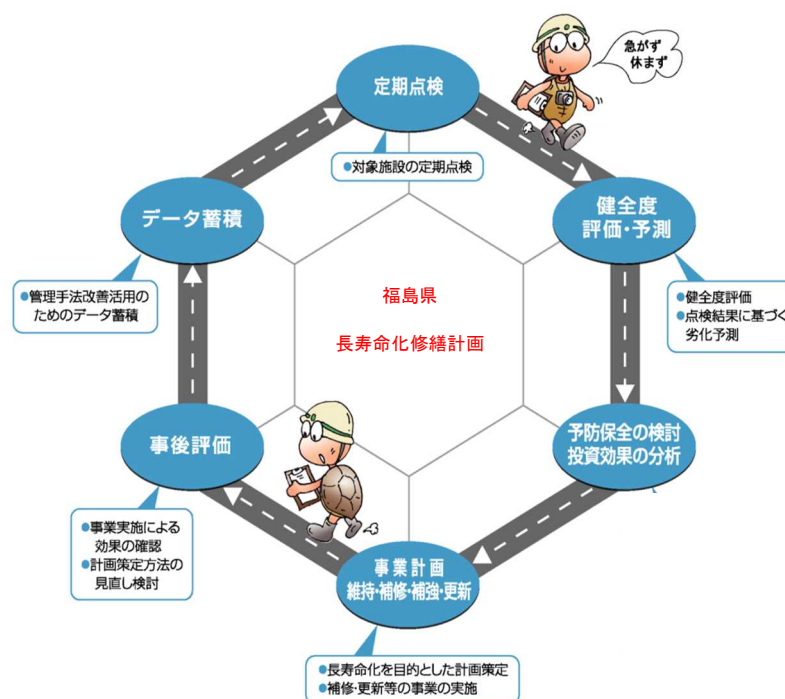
急がず
休まず

定期点検

●対象施設の定期点検

健全度
評価・予測

●健全度評価
●点検結果に基づく
劣化予測

予防保全の検討
投資効果の分析

事業計画
維持・補修・補強・更新

●長寿命化を目的とした計画策定
●補修・更新等の事業の実施

事後評価

●事業実施による
効果の確認
●計画策定方法の
見直し検討

データ蓄積

●管理手法改善活用の
ためのデータ蓄積

福島県

長寿命化修繕計画